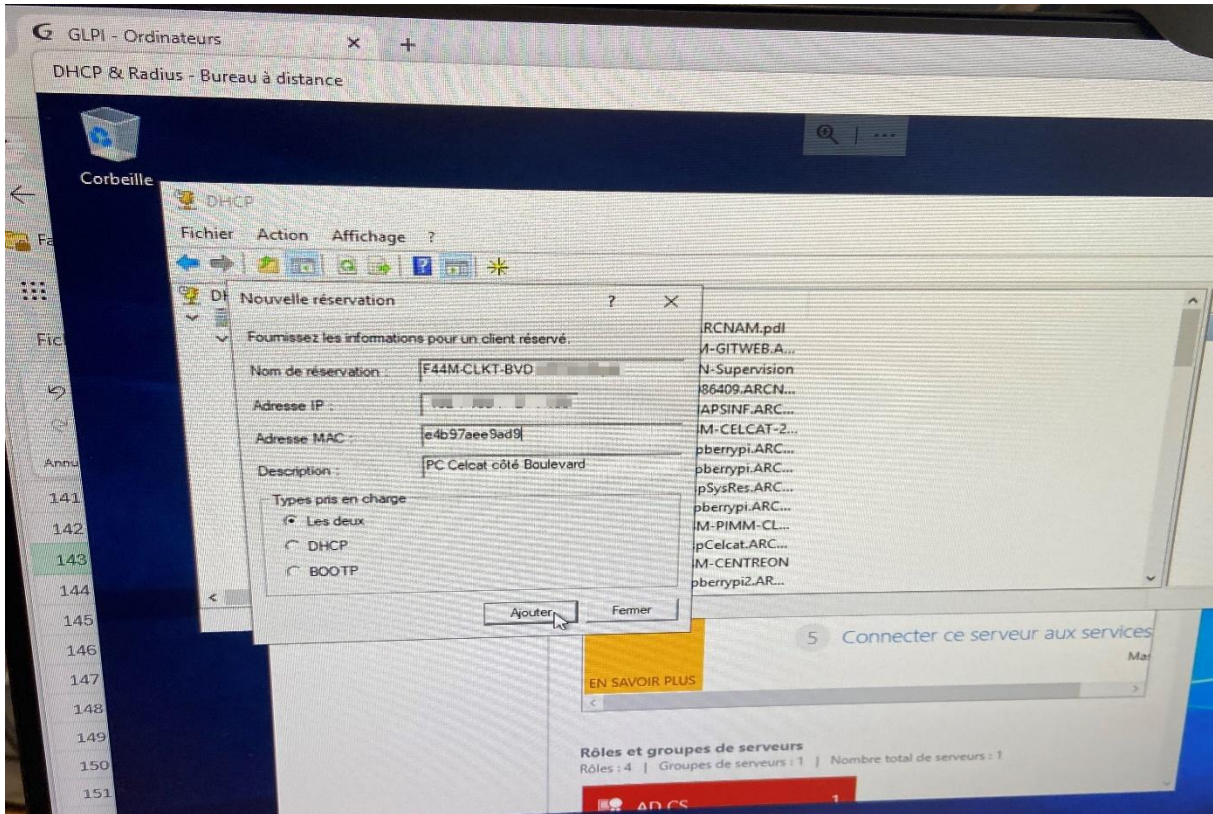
GLPI - Ordinateurs × +

DHCP & Radius - Bureau à distance

Corbeille

DHCP

Fichier Action Affichage ?

Fic

Annu

141
142
143
144
145
146
147
148
149
150
151

Nouvelle réservation ? ×

Fournissez les informations pour un client réservé.

Nom de réservation : F44M-CLKT-BVD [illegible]

Adresse IP : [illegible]

Adresse MAC : e4b97aee9ad9

Description : PC Celcat côté Boulevard

Types pris en charge
Les deux
DHCP
BOOTP

Ajouter Fermer

RCNAM.pdl
M-GITWEB.A...
N-Supervision
86409.ARCN...
APSINF.ARC...
M-CELCAT-2...
pberrypi.ARC...
pberrypi.ARC...
pSysRes.ARC...
pberrypi.ARC...
M-PIMM-CL...
pCelcat.ARC...
M-CENTREON
pberrypi2.AR...

5 Connecter ce serveur aux services

Ma

EN SAVOIR PLUS

Rôles et groupes de serveurs
Rôles : 4 | Groupes de serveurs : 1 | Nombre total de serveurs : 1

AD CS 1